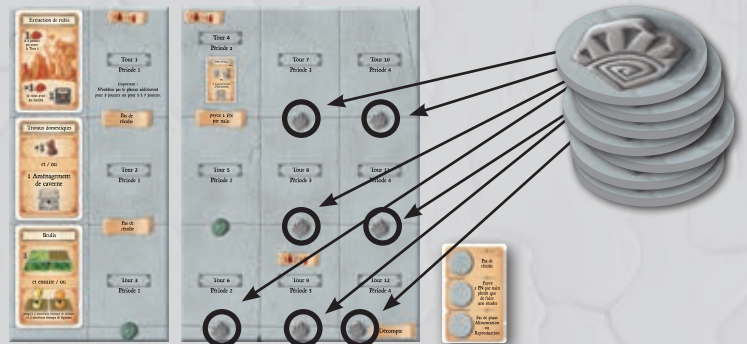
Extraction de rubis

Tour 1
Période 1

Travaux domestiques

et / ou

1 Aménagement de caverne

Tour 2
Période 1

Brûlis

et ensuite / ou

Tour 3
Période 1

Tour 4
Période 2

Tour 5
Période 2

Tour 6
Période 2

Tour 7
Période 3

Tour 8
Période 3

Tour 9
Période 3

Tour 10
Période 4

Tour 11
Période 4

Tour 12
Période 4

Décompte